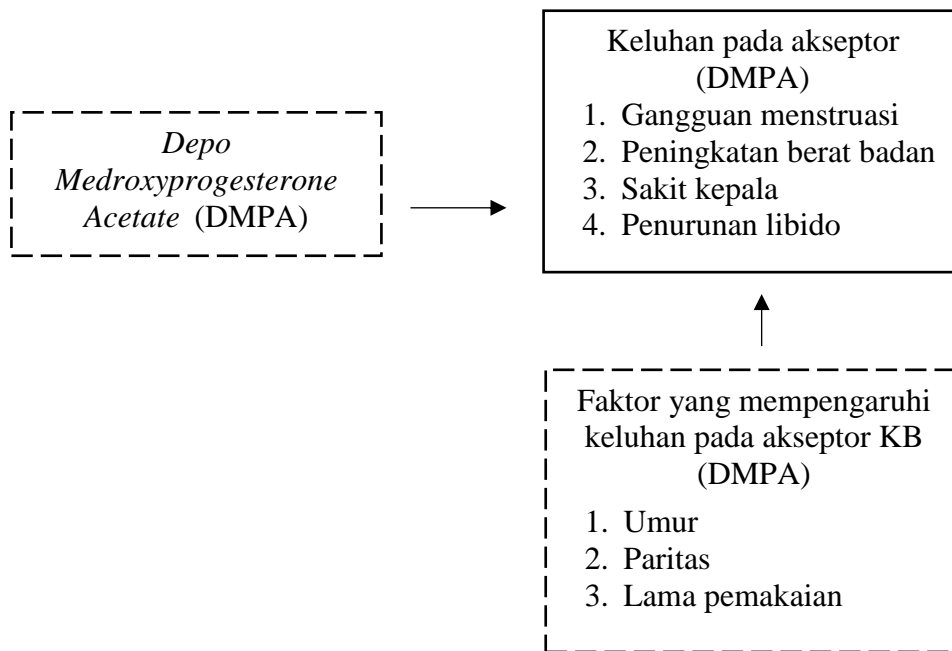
Depo Medroxyprogesterone Acetate (DMPA)

Keluhan pada akseptor (DMPA)
1. Gangguan menstruasi
2. Peningkatan berat badan
3. Sakit kepala
4. Penurunan libido

Faktor yang mempengaruhi keluhan pada akseptor KB (DMPA)
1. Umur
2. Paritas
3. Lama pemakaian